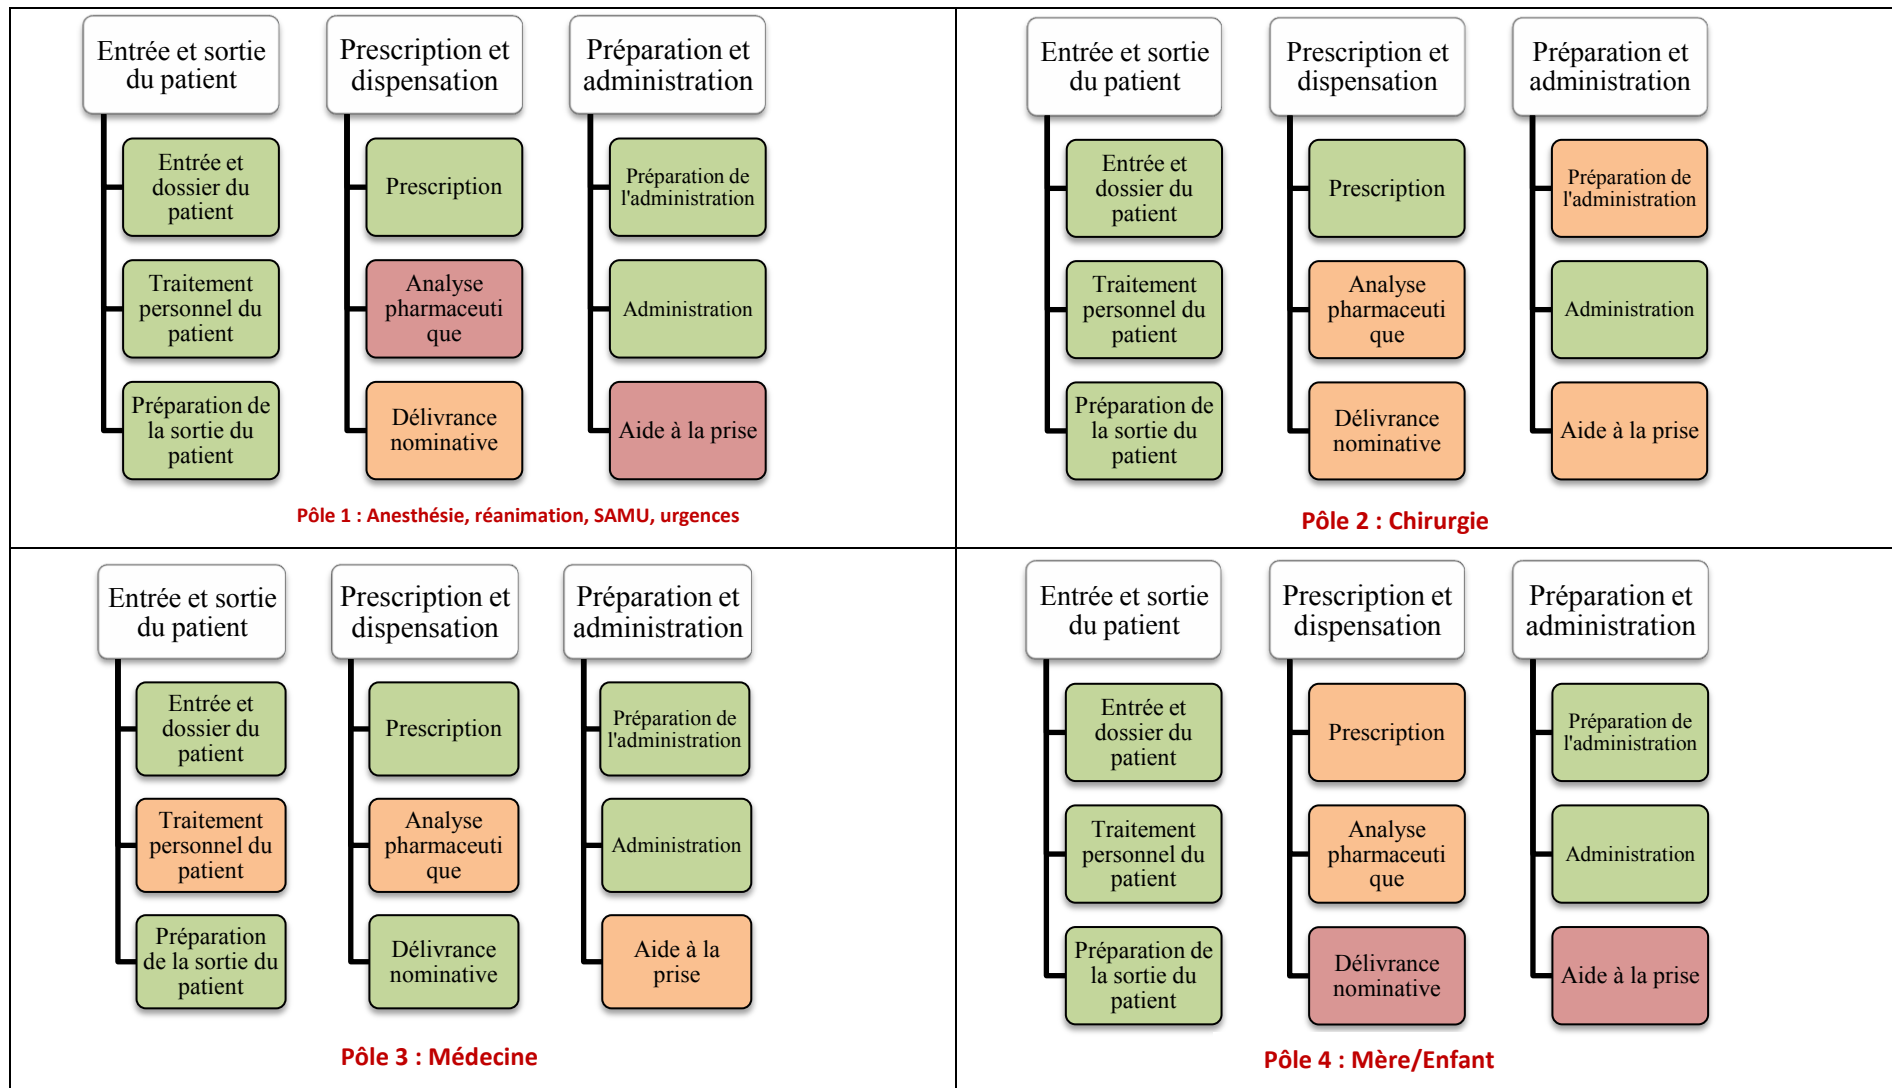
Entrée et sortie du patient

Entrée et dossier du patient

Traitement personnel du patient

Préparation de la sortie du patient

Prescription et dispensation

Prescription

Analyse pharmaceutique

Délivrance nominative

Préparation et administration

Préparation de l'administration

Administration

Aide à la prise

Pôle 1 : Anesthésie, réanimation, SAMU, urgences

Entrée et sortie du patient

Entrée et dossier du patient

Traitement personnel du patient

Préparation de la sortie du patient

Prescription et dispensation

Prescription

Analyse pharmaceutique

Délivrance nominative

Préparation et administration

Préparation de l'administration

Administration

Aide à la prise

Pôle 2 : Chirurgie

Entrée et sortie du patient

Entrée et dossier du patient

Traitement personnel du patient

Préparation de la sortie du patient

Prescription et dispensation

Prescription

Analyse pharmaceutique

Délivrance nominative

Préparation et administration

Préparation de l'administration

Administration

Aide à la prise

Pôle 3 : Médecine

Entrée et sortie du patient

Entrée et dossier du patient

Traitement personnel du patient

Préparation de la sortie du patient

Prescription et dispensation

Prescription

Analyse pharmaceutique

Délivrance nominative

Préparation et administration

Préparation de l'administration

Administration

Aide à la prise

Pôle 4 : Mère/Enfant